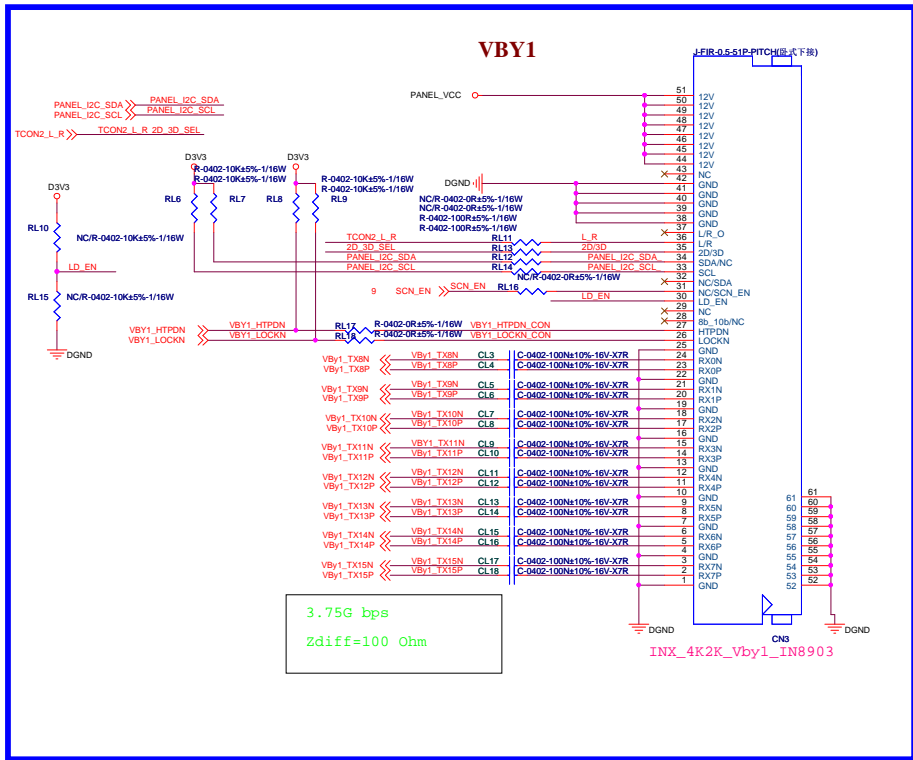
VBY1

J-FIR-0.5-51P-PITCH(卧式下接)

PANEL_VCC

PANEL_I2C_SDA
PANEL_I2C_SCL
TCON2_L_R
PANEL_I2C_SDA
PANEL_I2C_SCL
TCON2_L_R_2D_3D_SEL

D3V3
D3V3
D3V3

R-0402-10K±5%-1/16W
R-0402-10K±5%-1/16W
R-0402-10K±5%-1/16W
R-0402-10K±5%-1/16W

RL6 RL7 RL8 RL9

RL10
NC/R-0402-10K±5%-1/16W
LD_EN
RL15
NC/R-0402-10K±5%-1/16W
DGND

DGND
NC/R-0402-0R±5%-1/16W
NC/R-0402-0R±5%-1/16W
R-0402-100R±5%-1/16W
R-0402-100R±5%-1/16W

TCON2_L_R RL11 L_R
2D_3D_SEL RL13 2D/3D
PANEL_I2C_SDA RL12 PANEL_I2C_SDA
PANEL_I2C_SCL RL14 PANEL_I2C_SCL
NC/R-0402-0R±5%-1/16W
9 SCN_EN SCN_EN RL16
LD_EN

VBY1_HTPDN VBY1_HTPDN RL17 R-0402-0R±5%-1/16W VBY1_HTPDN_CON
VBY1_LOCKN VBY1_LOCKN RL18 R-0402-0R±5%-1/16W VBY1_LOCKN_CON

VBy1_TX8N VBy1_TX8N CL3 C-0402-100N±10%-16V-X7R
VBy1_TX8P VBy1_TX8P CL4 C-0402-100N±10%-16V-X7R
VBy1_TX9N VBy1_TX9N CL5 C-0402-100N±10%-16V-X7R
VBy1_TX9P VBy1_TX9P CL6 C-0402-100N±10%-16V-X7R
VBy1_TX10N VBy1_TX10N CL7 C-0402-100N±10%-16V-X7R
VBy1_TX10P VBy1_TX10P CL8 C-0402-100N±10%-16V-X7R
VBy1_TX11N VBy1_TX11N CL9 C-0402-100N±10%-16V-X7R
VBy1_TX11P VBy1_TX11P CL10 C-0402-100N±10%-16V-X7R
VBy1_TX12N VBy1_TX12N CL11 C-0402-100N±10%-16V-X7R
VBy1_TX12P VBy1_TX12P CL12 C-0402-100N±10%-16V-X7R
VBy1_TX13N VBy1_TX13N CL13 C-0402-100N±10%-16V-X7R
VBy1_TX13P VBy1_TX13P CL14 C-0402-100N±10%-16V-X7R
VBy1_TX14N VBy1_TX14N CL15 C-0402-100N±10%-16V-X7R
VBy1_TX14P VBy1_TX14P CL16 C-0402-100N±10%-16V-X7R
VBy1_TX15N VBy1_TX15N CL17 C-0402-100N±10%-16V-X7R
VBy1_TX15P VBy1_TX15P CL18 C-0402-100N±10%-16V-X7R

51 12V
50 12V
49 12V
48 12V
47 12V
46 12V
45 12V
44 12V
43 NC
42 NC
41 GND
40 GND
39 GND
38 GND
37 GND
36 L/R_O
35 L/R
34 2D/3D
33 SDA/NC
32 SCL
31 NC/SDA
30 NC/SCN_EN
29 LD_EN
28 NC
27 8b_10b/NC
26 HTPDN
25 LOCKN
24 GND
23 RX0N
22 RX0P
21 GND
20 RX1N
19 RX1P
18 GND
17 RX2N
16 RX2P
15 GND
14 RX3N
13 RX3P
12 GND
11 RX4N
10 RX4P
9 GND
8 RX5N
7 RX5P
6 GND
5 RX6N
4 RX6P
3 GND
2 RX7N
1 RX7P
GND

61 61
60 60
59 59
58 58
57 57
56 56
55 55
54 54
53 53
52 52

DGND
CN3
DGND

3.75G bps
Zdiff=100 Ohm

INX_4K2K_Vby1_IN8903